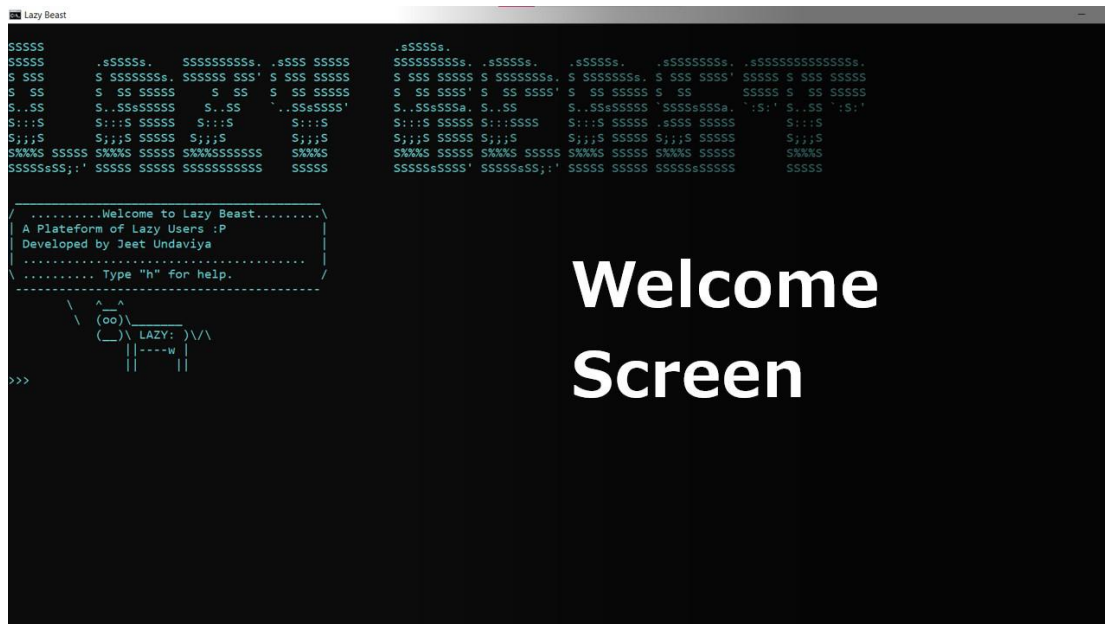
Lazy Beast

SSSSS                                    .sSSSSs.
SSSSS       .sSSSSs.    SSSSSSSSSs. .sSSS SSSSS      SSSSSSSSSs. .sSSSSs.    .sSSSSs.    .sSSSSSSSs. .sSSSSSSSSSSSSSs.
S SSS       S SSSSSSSs. SSSSSS SSS' S SSS SSSSS      S SSS SSSSS S SSSSSSSs. S SSSSSSSs. S SSS SSSS' SSSSS S SSS SSSSS
S  SS       S  SS SSSSS      S  SS   S  SS SSSSS      S  SS SSSS' S  SS SSSS' S  SS SSSSS S  SS       SSSSS S  SS SSSSS
S..SS       S..SSsSSSSS    S..SS    `..SSsSSSS'      S..SSsSSSa. S..SS       S..SSsSSSSS `SSSSsSSSa. `:S:' S..SS `:S:'
S:::S       S:::S SSSSS   S:::S        S:::S         S:::S SSSSS S:::SSSS    S:::S SSSSS .sSSS SSSSS       S:::S
S;;;S       S;;;S SSSSS  S;;;S         S;;;S         S;;;S SSSSS S;;;S       S;;;S SSSSS S;;;S SSSSS       S;;;S
S%%%S SSSSS S%%%S SSSSS S%%%SSSSSSSS    S%%%S         S%%%S SSSSS S%%%S SSSSS S%%%S SSSSS S%%%S SSSSS       S%%%S
SSSSSsSS;:' SSSSS SSSSS SSSSSSSSSSS    SSSSS         SSSSSsSSSS' SSSSSsSS;:' SSSSS SSSSS SSSSSsSSSSS       SSSSS

/  ..........Welcome to Lazy Beast.........\
| A Plateform of Lazy Users :P              |
| Developed by Jeet Undaviya                |
| ......................................... |
\ .......... Type "h" for help.            /
 -------------------------------------------
        \   ^__^
         \  (oo)\_______
            (__)\ LAZY: )\/\
                ||----w |
                ||     ||
>>>

Welcome Screen